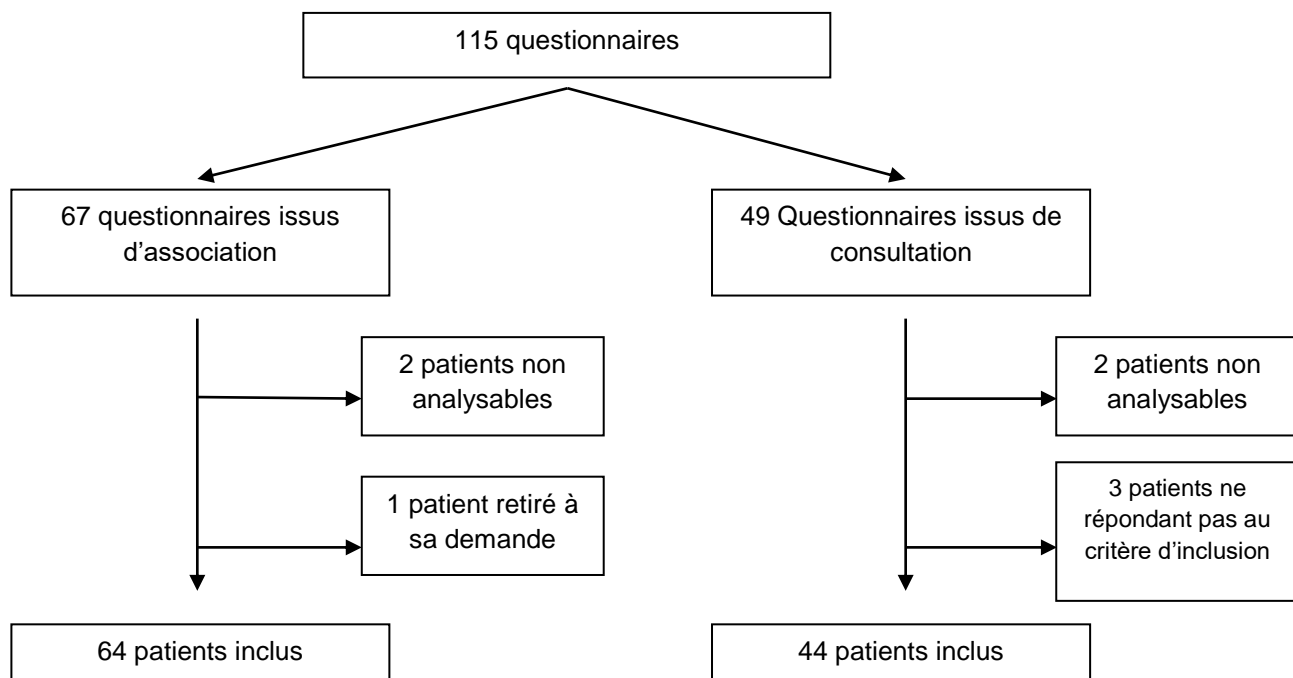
115 questionnaires

67 questionnaires issus d'association

49 Questionnaires issus de consultation

2 patients non analysables

1 patient retiré à sa demande

2 patients non analysables

3 patients ne répondant pas au critère d'inclusion

64 patients inclus

44 patients inclus